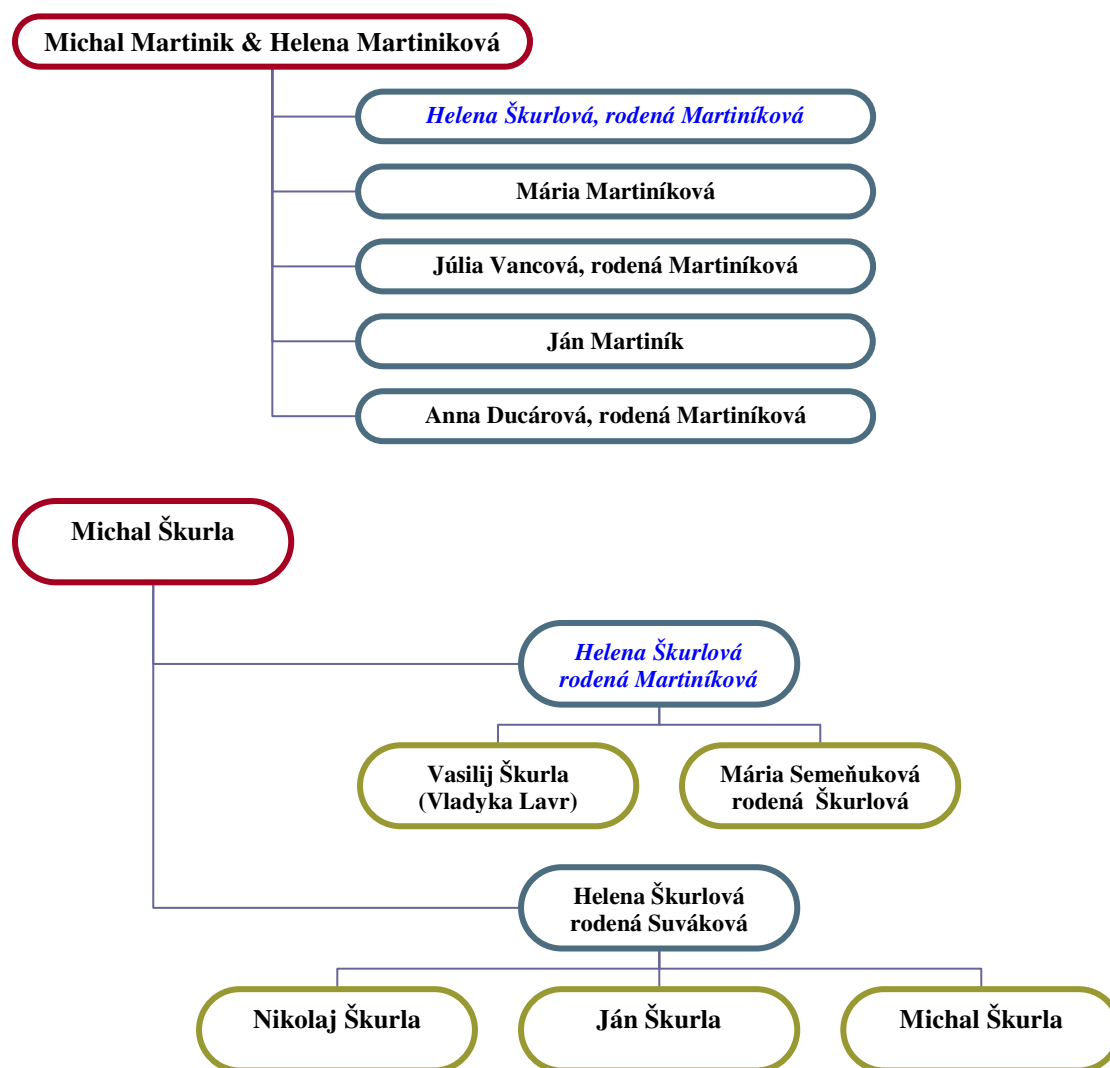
Michal Martinik & Helena Martiniková

Helena Škurlová, rodená Martiníková

Mária Martiníková

Júlia Vancová, rodená Martiníková

Ján Martiník

Anna Ducárová, rodená Martiníková

Michal Škurla

Helena Škurlová rodená Martiníková

Vasilij Škurla (Vladyka Lavr)

Mária Semeňuková rodená Škurlová

Helena Škurlová rodená Suváková

Nikolaj Škurla

Ján Škurla

Michal Škurla